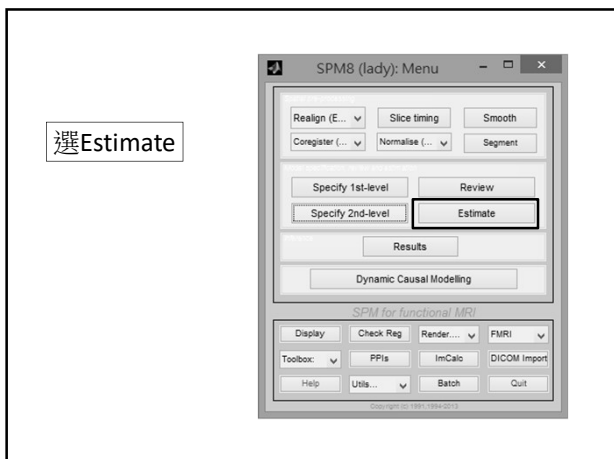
選Estimate

SPM8 (lady): Menu

Realign (E... Slice timing Smooth

Coregister (... Normalise (... Segment

Specify 1st-level Review

Specify 2nd-level Estimate

Results

Dynamic Causal Modelling

SPM for functional MRI

Display Check Reg Render.... FMRI

Toolbox: PPIs ImCalc DICOM Import

Help Utils... Batch Quit

Copyright (c) 1991,1994-2013